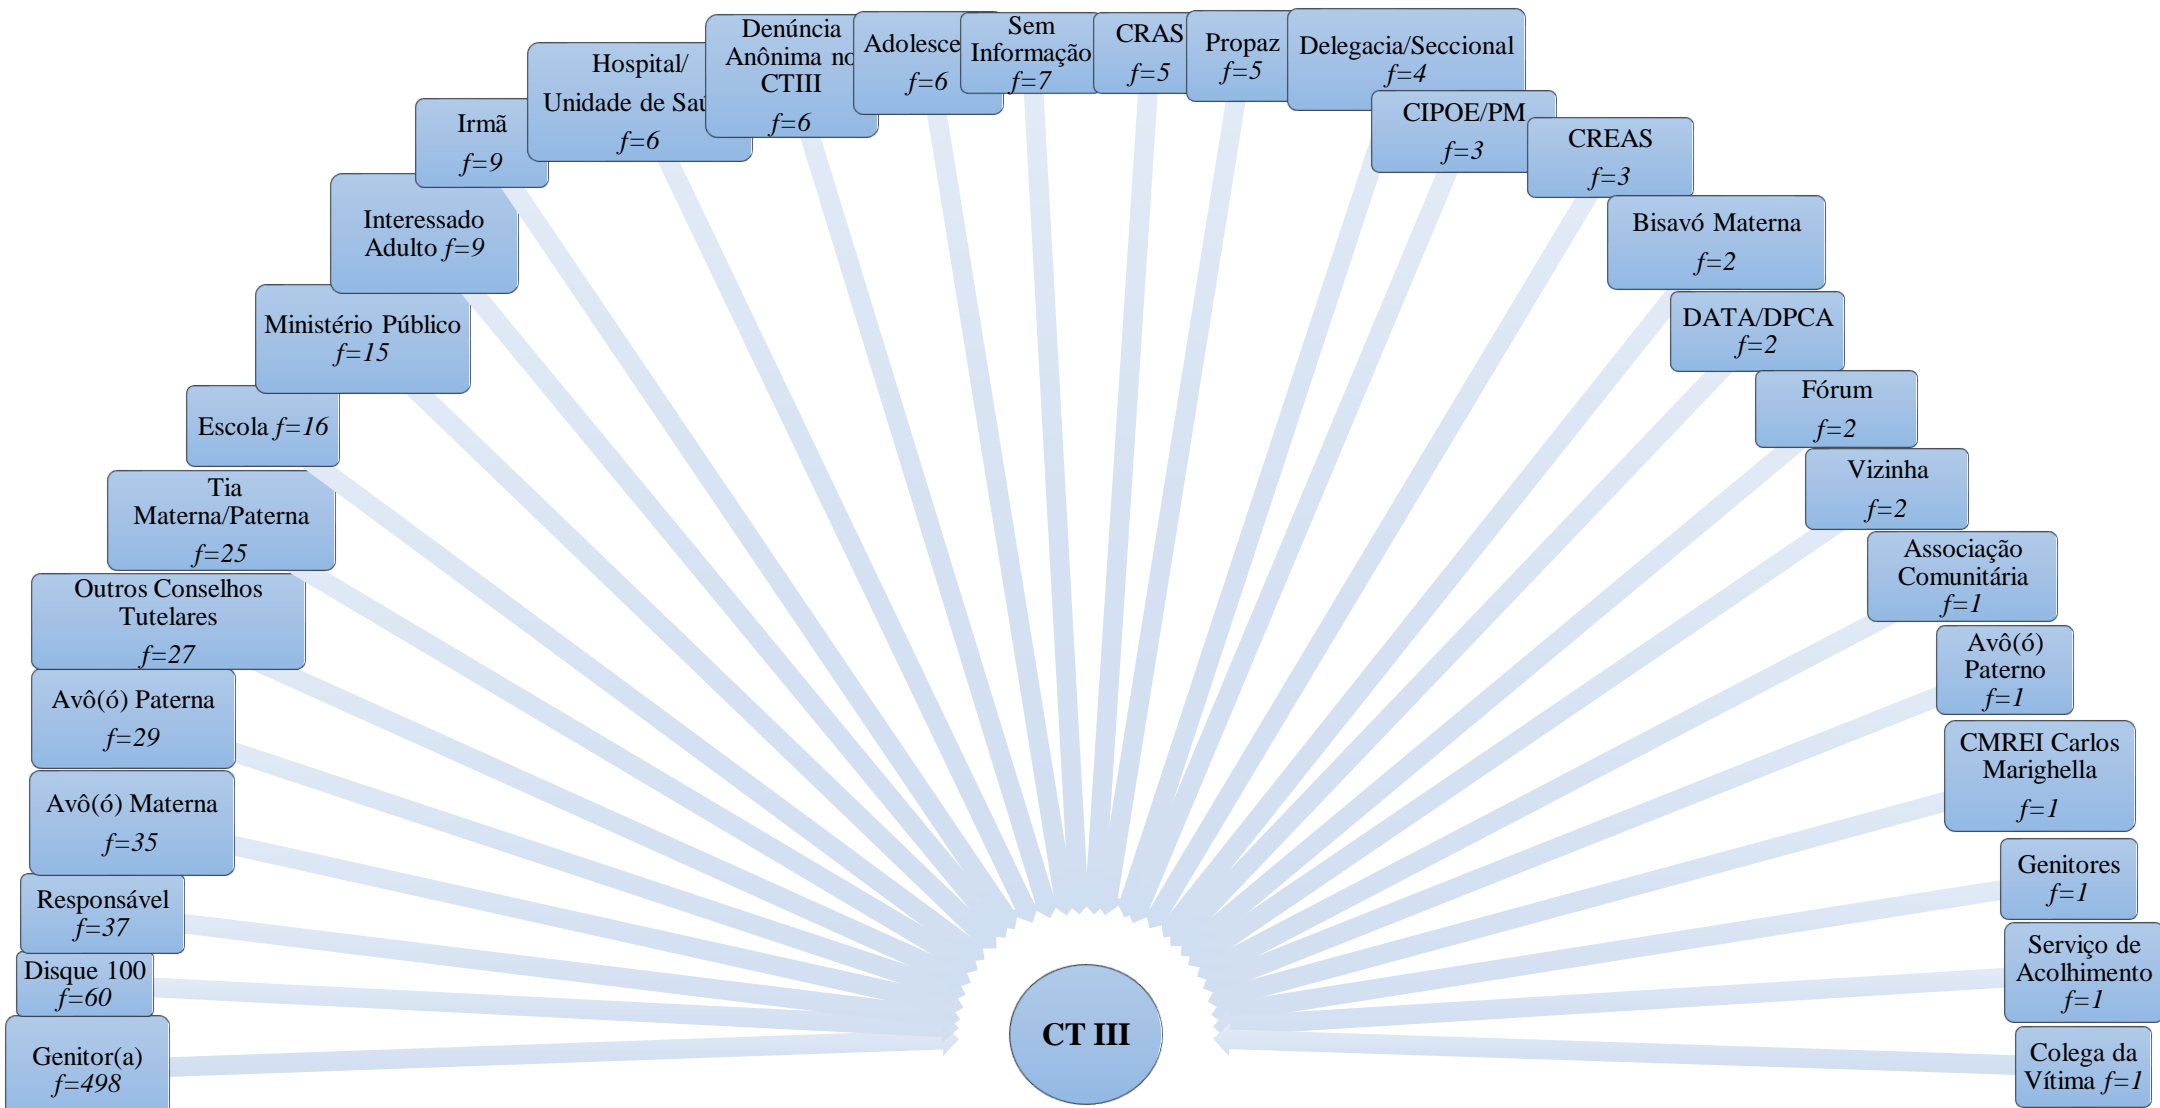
Hospital/ Unidade de Sa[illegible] $f=6$

Denúncia Anônima n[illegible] CTIII $f=6$

Adolesce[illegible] $f=6$

Sem Informação $f=7$

CRAS $f=5$

Propaz $f=5$

Delegacia/Seccional $f=4$

Irmã $f=9$

CIPOE/PM $f=3$

CREAS $f=3$

Interessado Adulto $f=9$

Bisavó Materna $f=2$

Ministério Público $f=15$

DATA/DPCA $f=2$

Escola $f=16$

Fórum $f=2$

Tia Materna/Paterna $f=25$

Vizinha $f=2$

Outros Conselhos Tutelares $f=27$

Associação Comunitária $f=1$

Avô(ó) Paterna $f=29$

Avô(ó) Paterno $f=1$

Avô(ó) Materna $f=35$

CMREI Carlos Marighella $f=1$

Responsável $f=37$

Genitores $f=1$

Disque 100 $f=60$

Serviço de Acolhimento $f=1$

Genitor(a) $f=498$

CT III

Colega da Vítima $f=1$